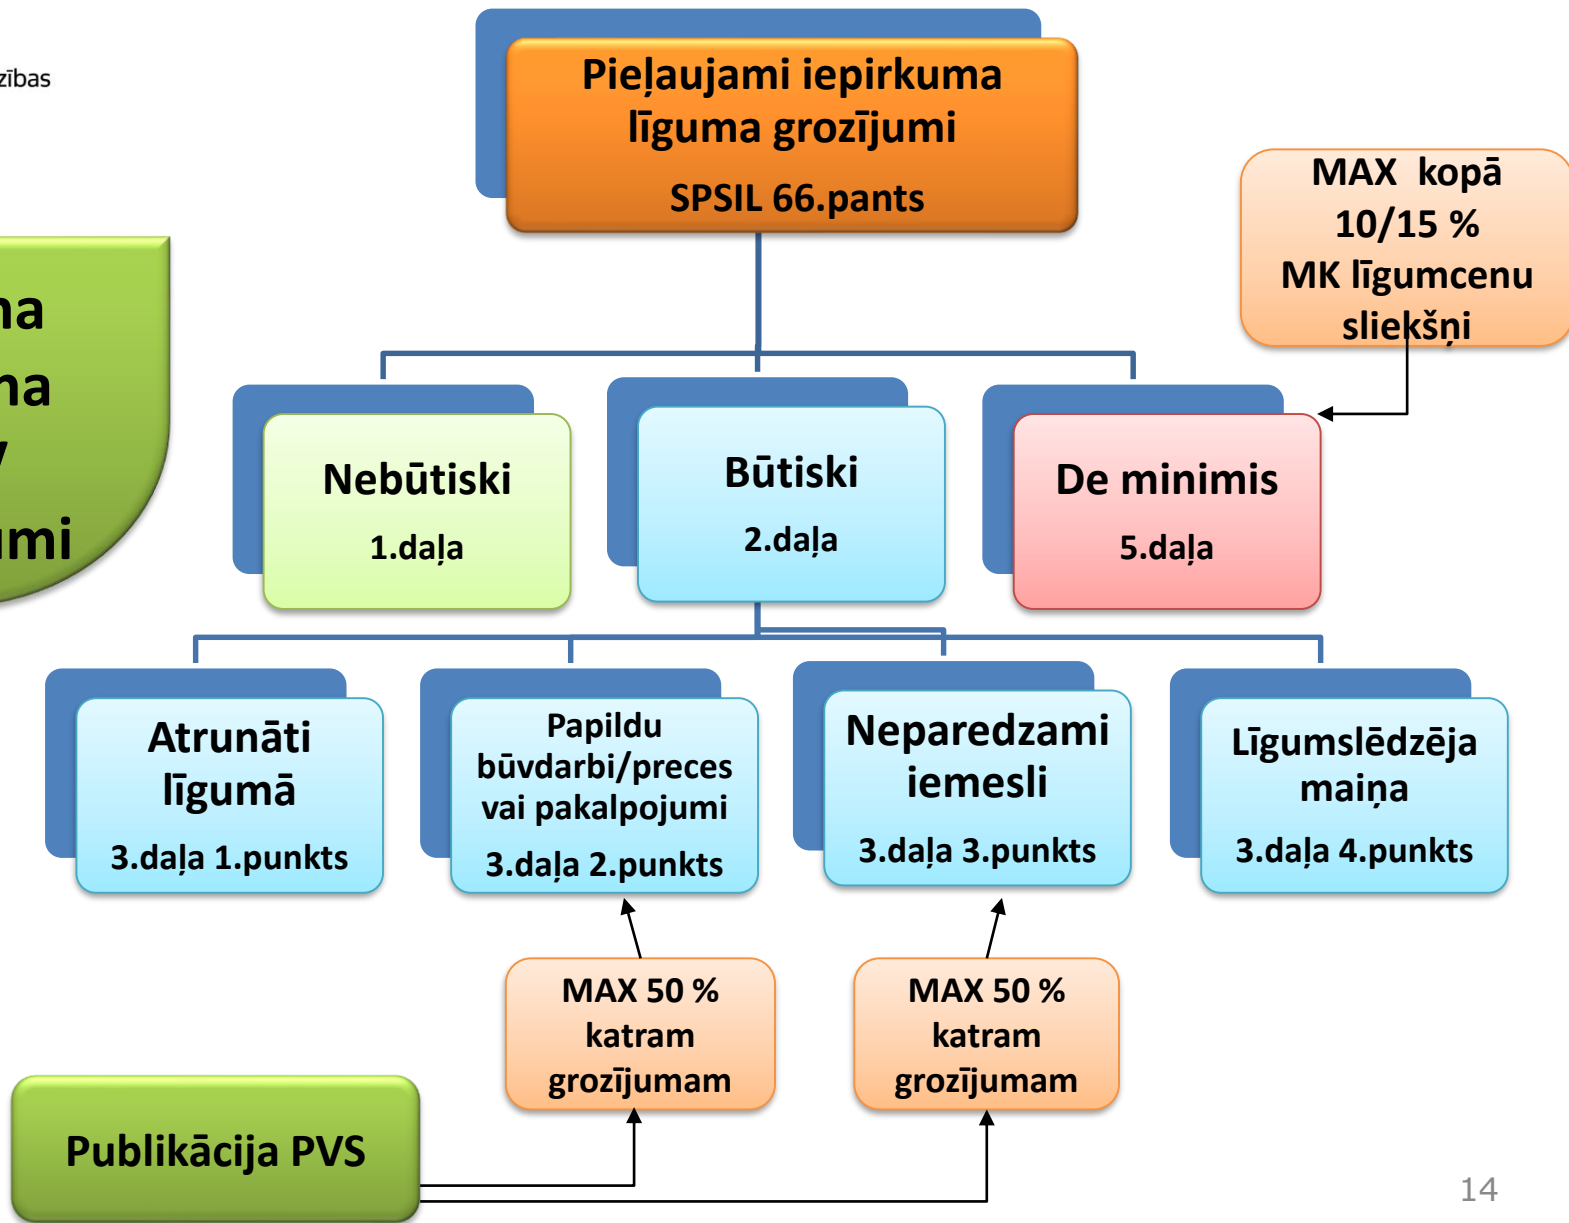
zības

na
na
y
umi

Pieļaujami iepirkuma līguma grozījumi
SPSIL 66.pants

MAX kopā 10/15 % MK līgumcenu sliekšņi

Nebūtiski
1.daļa

Būtiski
2.daļa

De minimis
5.daļa

Atrunāti līgumā
3.daļa 1.punkts

Papildu būvdarbi/preces vai pakalpojumi
3.daļa 2.punkts

Neparedzami iemesli
3.daļa 3.punkts

Līgumslēdzēja maiņa
3.daļa 4.punkts

MAX 50 % katram grozījumam

MAX 50 % katram grozījumam

Publikācija PVS

14